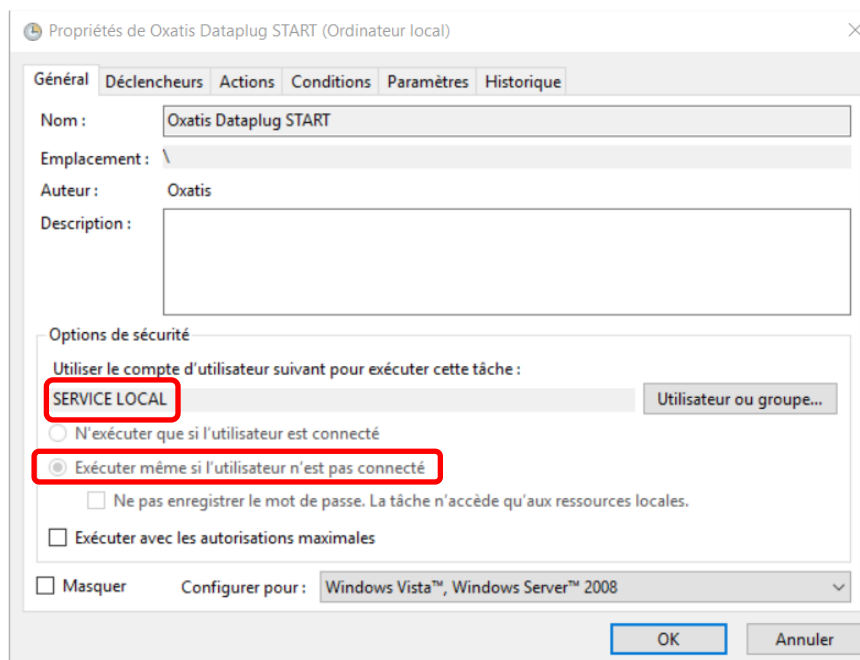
Propriétés de Oxatis Dataplug START (Ordinateur local)

Général | Déclencheurs | Actions | Conditions | Paramètres | Historique

Nom : Oxatis Dataplug START

Emplacement : \

Auteur : Oxatis

Description :

Options de sécurité

Utiliser le compte d'utilisateur suivant pour exécuter cette tâche :

SERVICE LOCAL

Utilisateur ou groupe...

N'exécuter que si l'utilisateur est connecté

Exécuter même si l'utilisateur n'est pas connecté

Ne pas enregistrer le mot de passe. La tâche n'accède qu'aux ressources locales.

Exécuter avec les autorisations maximales

Masquer

Configurer pour : Windows Vista™, Windows Server™ 2008

OK

Annuler